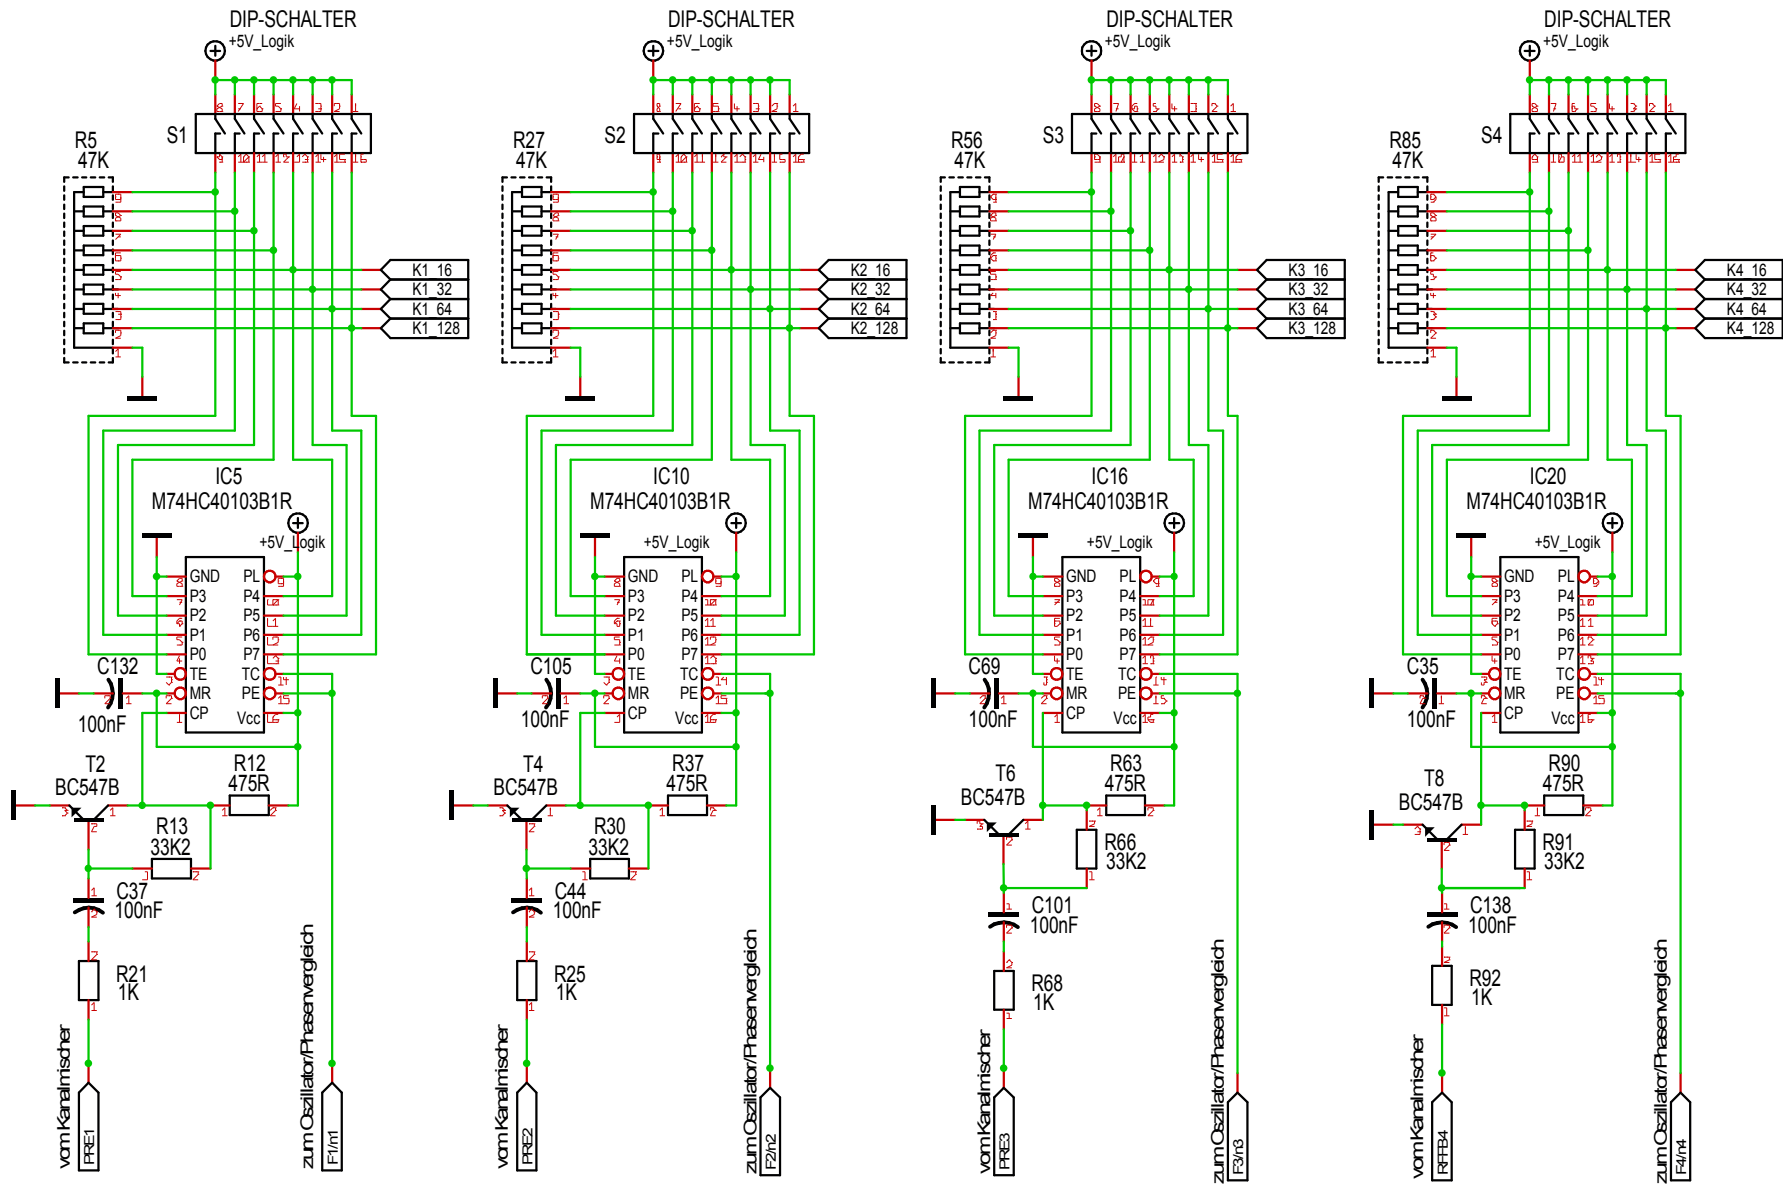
DIP-SCHALTER
+5V_Logik
S1
R5
47K
K1_16
K1_32
K1_64
K1_128
IC5
M74HC40103B1R
+5V_Logik
GND
P3
P2
P1
P0
TE
MR
CP
PL
P4
P5
P6
P7
TC
PE
Vcc
C132
100nF
T2
BC547B
R12
475R
R13
33K2
C37
100nF
R21
1K
vom Kanalmischer
PRE1
zum Oszillator/Phasenvergleich
F1/n1

DIP-SCHALTER
+5V_Logik
S2
R27
47K
K2_16
K2_32
K2_64
K2_128
IC10
M74HC40103B1R
+5V_Logik
GND
P3
P2
P1
P0
TE
MR
CP
PL
P4
P5
P6
P7
TC
PE
Vcc
C105
100nF
T4
BC547B
R37
475R
R30
33K2
C44
100nF
R25
1K
vom Kanalmischer
PRE2
zum Oszillator/Phasenvergleich
F2/n2

DIP-SCHALTER
+5V_Logik
S3
R56
47K
K3_16
K3_32
K3_64
K3_128
IC16
M74HC40103B1R
+5V_Logik
GND
P3
P2
P1
P0
TE
MR
CP
PL
P4
P5
P6
P7
TC
PE
Vcc
C69
100nF
T6
BC547B
R63
475R
R66
33K2
C101
100nF
R68
1K
vom Kanalmischer
PRE3
zum Oszillator/Phasenvergleich
F3/n3

DIP-SCHALTER
+5V_Logik
S4
R85
47K
K4_16
K4_32
K4_64
K4_128
IC20
M74HC40103B1R
+5V_Logik
GND
P3
P2
P1
P0
TE
MR
CP
PL
P4
P5
P6
P7
TC
PE
Vcc
C35
100nF
T8
BC547B
R90
475R
R91
33K2
C138
100nF
R92
1K
vom Kanalmischer
RFFB4
zum Oszillator/Phasenvergleich
F4/n4